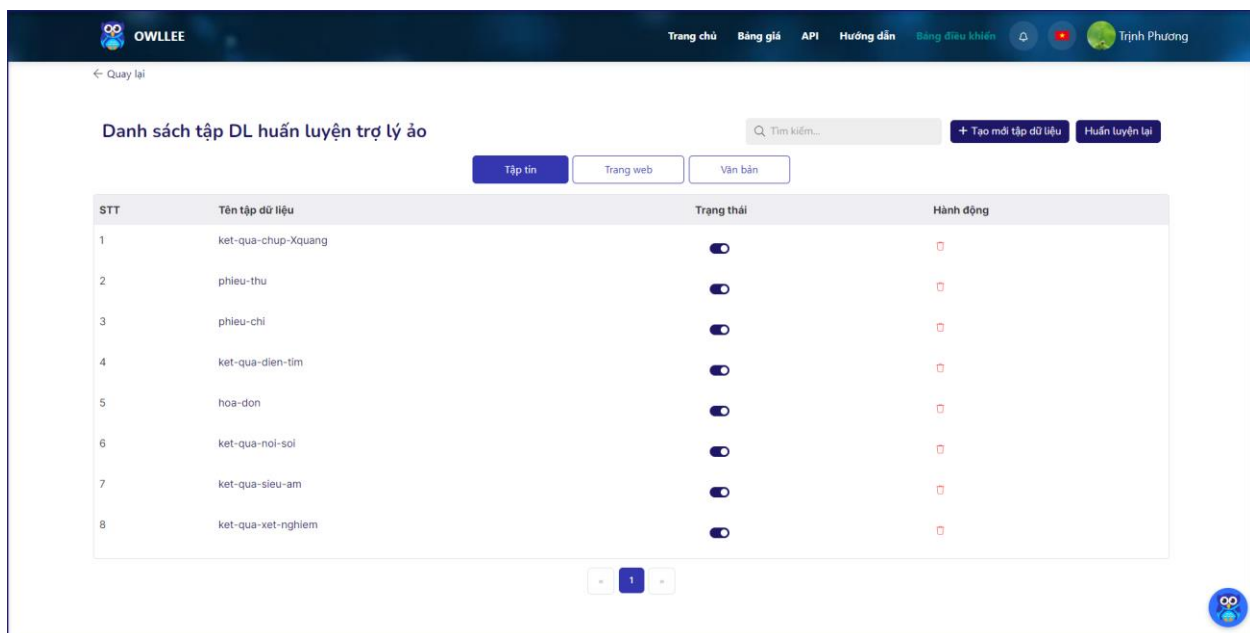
OWLLEE

Trang chủ Bảng giá API Hướng dẫn Bảng điều khiển Trịnh Phương

← Quay lại

Danh sách tập DL huấn luyện trợ lý ảo

Tìm kiếm...

+ Tạo mới tập dữ liệu Huấn luyện lại

Tập tin Trang web Văn bản

| STT | Tên tập dữ liệu | Trạng thái | Hành động |
|---|---|---|---|
| 1 | ket-qua-chup-Xquang | | |
| 2 | phieu-thu | | |
| 3 | phieu-chi | | |
| 4 | ket-qua-dien-tim | | |
| 5 | hoa-don | | |
| 6 | ket-qua-noi-soi | | |
| 7 | ket-qua-sieu-am | | |
| 8 | ket-qua-xet-nghiem | | |

« 1 »